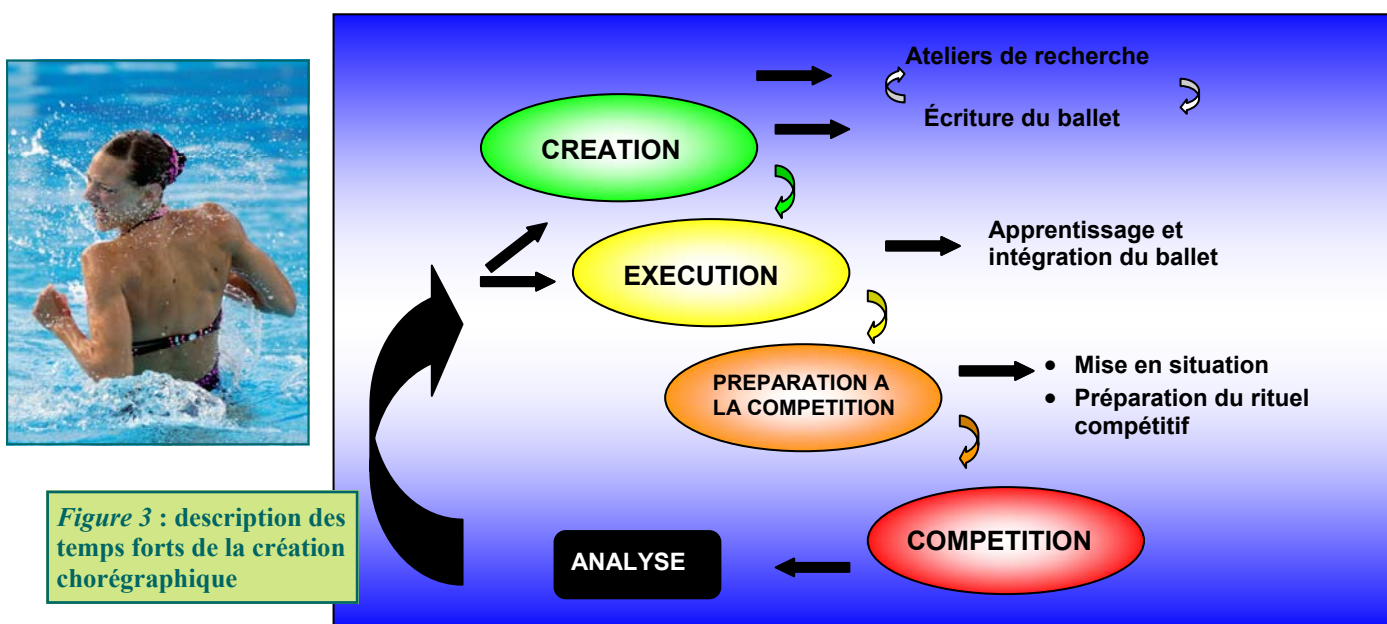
Ateliers de recherche

Écriture du ballet

CREATION

EXECUTION

Apprentissage et intégration du ballet

PREPARATION A LA COMPETITION

- Mise en situation
- Préparation du rituel compétitif

COMPETITION

ANALYSE

*Figure 3* : description des temps forts de la création chorégraphique